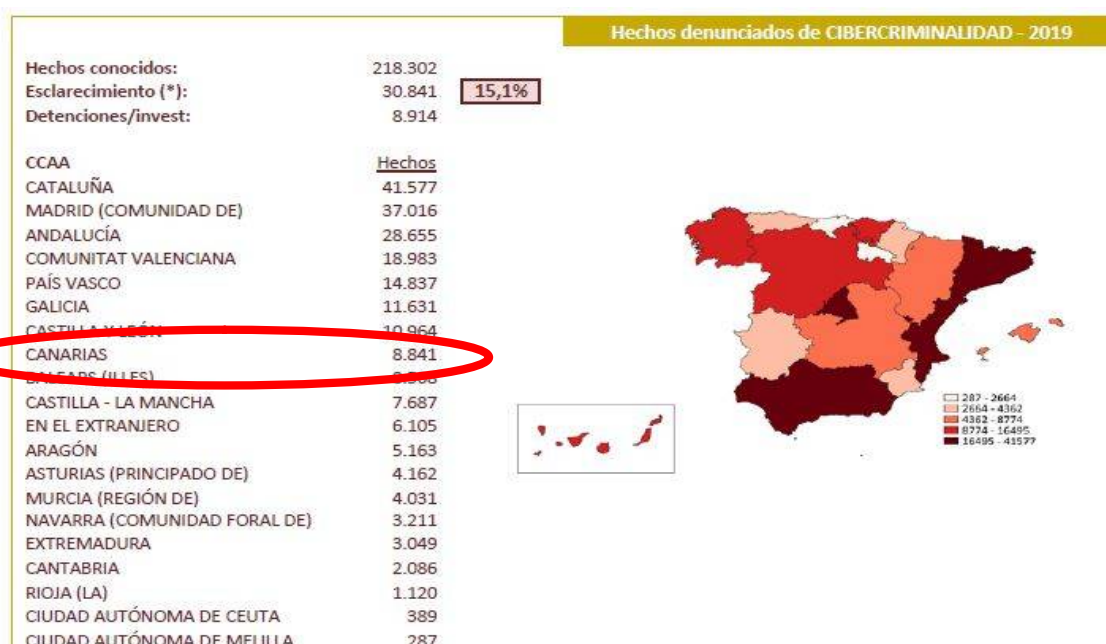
Hechos denunciados de CIBERCRIMINALIDAD - 2019

Hechos conocidos: 218.302
Esclarecimiento (*): 30.841 15,1%
Detenciones/invest: 8.914

| CCAA | Hechos |
|---|---|
| CATALUÑA | 41.577 |
| MADRID (COMUNIDAD DE) | 37.016 |
| ANDALUCÍA | 28.655 |
| COMUNITAT VALENCIANA | 18.983 |
| PAÍS VASCO | 14.837 |
| GALICIA | 11.631 |
| CASTILLA Y LEÓN | 10.964 |
| CANARIAS | 8.841 |
| BALEARS (ILLES) | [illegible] |
| CASTILLA - LA MANCHA | 7.687 |
| EN EL EXTRANJERO | 6.105 |
| ARAGÓN | 5.163 |
| ASTURIAS (PRINCIPADO DE) | 4.162 |
| MURCIA (REGIÓN DE) | 4.031 |
| NAVARRA (COMUNIDAD FORAL DE) | 3.211 |
| EXTREMADURA | 3.049 |
| CANTABRIA | 2.086 |
| RIOJA (LA) | 1.120 |
| CIUDAD AUTÓNOMA DE CEUTA | 389 |
| CIUDAD AUTÓNOMA DE MELILLA | 287 |

287 - 2664
2664 - 4362
4362 - 8774
8774 - 16495
16495 - 41577